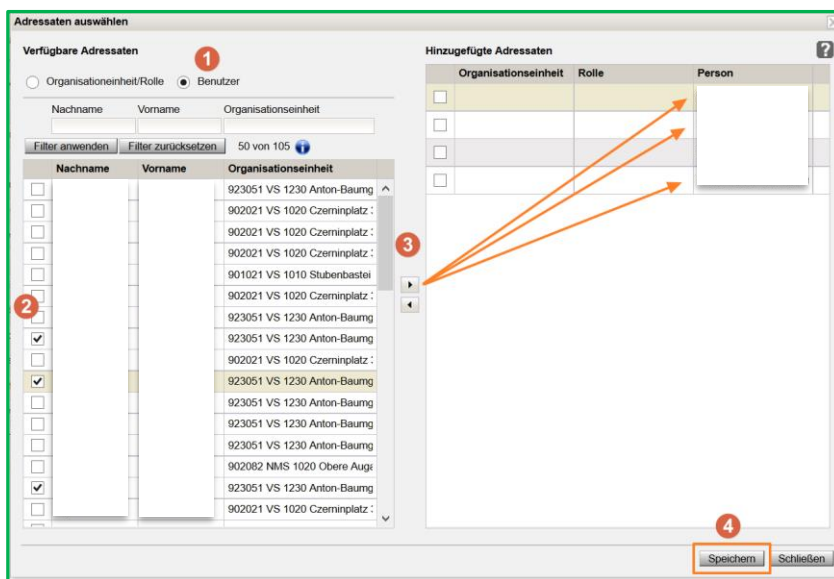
Adressaten auswählen

Verfügbare Adressaten

1

Organisationseinheit/Rolle Benutzer

Nachname Vorname Organisationseinheit

Filter anwenden Filter zurücksetzen 50 von 105

| | Nachname | Vorname | Organisationseinheit |
|---|---|---|---|
| | | | 923051 VS 1230 Anton-Baumg |
| | | | 902021 VS 1020 Czerninplatz : |
| | | | 902021 VS 1020 Czerninplatz : |
| | | | 902021 VS 1020 Czerninplatz : |
| | | | 901021 VS 1010 Stubenbastei |
| | | | 902021 VS 1020 Czerninplatz : |
| | | | 923051 VS 1230 Anton-Baumg |
| ✓ | | | 923051 VS 1230 Anton-Baumg |
| | | | 902021 VS 1020 Czerninplatz : |
| ✓ | | | 923051 VS 1230 Anton-Baumg |
| | | | 923051 VS 1230 Anton-Baumg |
| | | | 923051 VS 1230 Anton-Baumg |
| | | | 923051 VS 1230 Anton-Baumg |
| | | | 902082 NMS 1020 Obere Auga |
| ✓ | | | 923051 VS 1230 Anton-Baumg |
| | | | 902021 VS 1020 Czerninplatz : |

2

3

Hinzugefügte Adressaten

| | Organisationseinheit | Rolle | Person |
|---|---|---|---|
| | | | |
| | | | |
| | | | |
| | | | |

4

Speichern Schließen